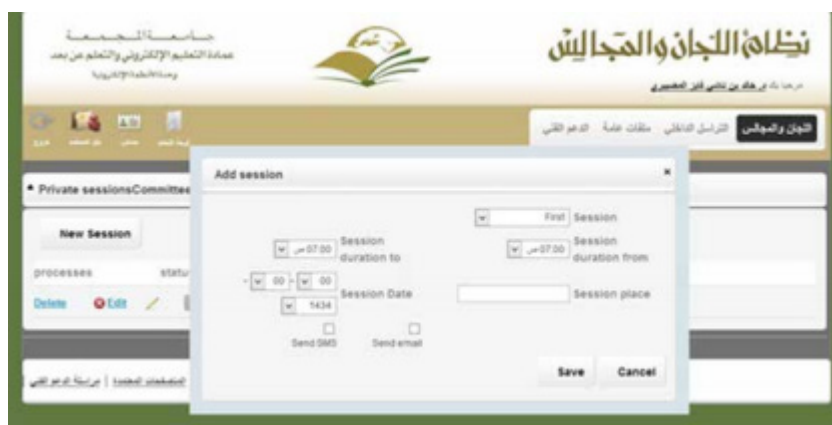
جامعة المجمعة
عمادة التعليم الإلكتروني والتعلم عن بعد
وحدة الأنظمة الإلكترونية

نظام اللجان والمجالس

مرحبا بك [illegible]

اللجان والمجالس | التراسل الداخلي | ملفات عامة | الدعم الفني

خروج

* Private sessionsCommittee

New Session

processes
statu

Delete
Edit

Add session
×

Session
First

Session duration from
07:00 ص

Session duration to
07:00 ص

Session place

Session Date
00 - 00 - 1434

Send email
Send SMS

Save
Cancel

الصفحات المفضلة | مراسلة الدعم الفني